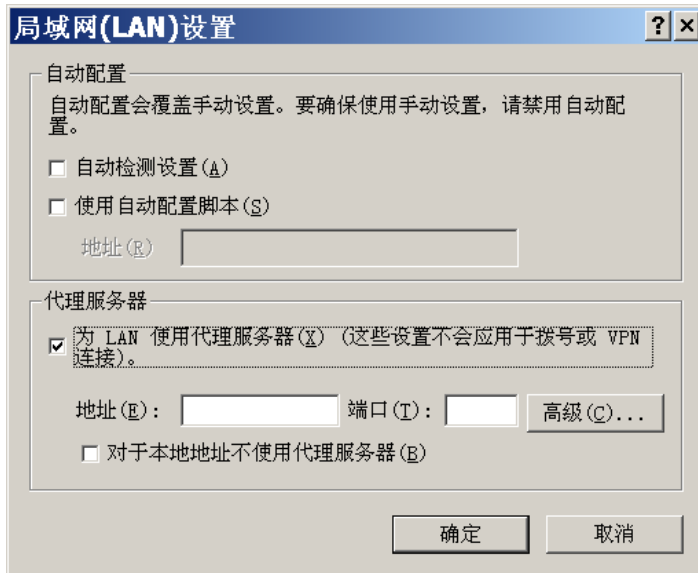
局域网(LAN)设置

? ×

自动配置

自动配置会覆盖手动设置。要确保使用手动设置，请禁用自动配置。

☐ 自动检测设置(A)

☐ 使用自动配置脚本(S)

地址(R)

代理服务器

☑ 为 LAN 使用代理服务器(X) (这些设置不会应用于拨号或 VPN 连接)。

地址(E): 端口(T): 高级(C)...

☐ 对于本地地址不使用代理服务器(B)

确定 取消